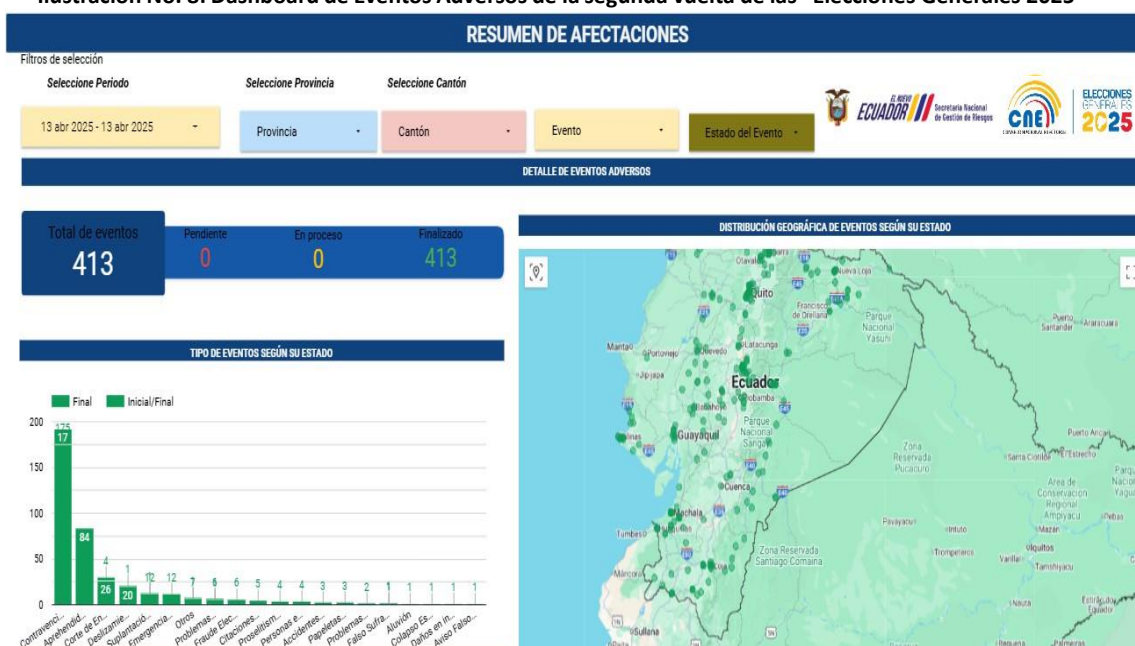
Ilustración No. 3. Dashboard de Eventos Adversos de la segunda vuelta de las "Elecciones Generales 2025"

RESUMEN DE AFECTACIONES

Filtros de selección

Seleccione Periodo

Seleccione Provincia

Seleccione Cantón

13 abr 2025 - 13 abr 2025

Provincia

Cantón

Evento

Estado del Evento

EL NUEVO ECUADOR

Secretaría Nacional de Gestión de Riesgos

CNE

ELECCIONES GENERALES 2025

DETALLE DE EVENTOS ADVERSOS

Total de eventos
413

Pendiente
0

En proceso
0

Finalizado
413

DISTRIBUCIÓN GEOGRÁFICA DE EVENTOS SEGÚN SU ESTADO

TIPO DE EVENTOS SEGÚN SU ESTADO

Final
Inicial/Final

200
150
100
50
0

175
17
84
4
26
1
20
12
12
7
6
6
5
4
4
3
3
2
1
1
1
1
1
1

Contravenci...
Aprehendid...
Corte de En...
Deslizamie...
Suplantació...
Emergencia...
Otros
Problemas...
Fraude Elec...
Citaciones...
Proselitism...
Personas e...
Accidentes...
Papeletas...
Problemas...
Falso Sufra...
Aluvión
Colapso Es...
Daños en in...
Aviso Falso...

Otavalo
Nueva Loja
Quito
Francisco de Orellana
Parque Nacional Yasuní
Puerto Santander
Araracuara
Manta
Portoviejo
Quevedo
Latacunga
Jipijapa
Ecuador
Riobamba
Babahoyo
Guayaquil
Parque Nacional Sangay
Cuenca
Zona Reservada Pucacuro
Puerto Arica
Santa Clotilde
El Estrecho
Machala
Tumbes
Área de Conservación Regional Ampiyacu
Pebas
Mazán
Pavayacu
Intuto
Iquitos
Trompeteros
Varillal
Tamshiyacu
Zona Reservada Santiago Comaina
Máncora
Nauta
Sullana
Estirón del Ecuador
Palmeras